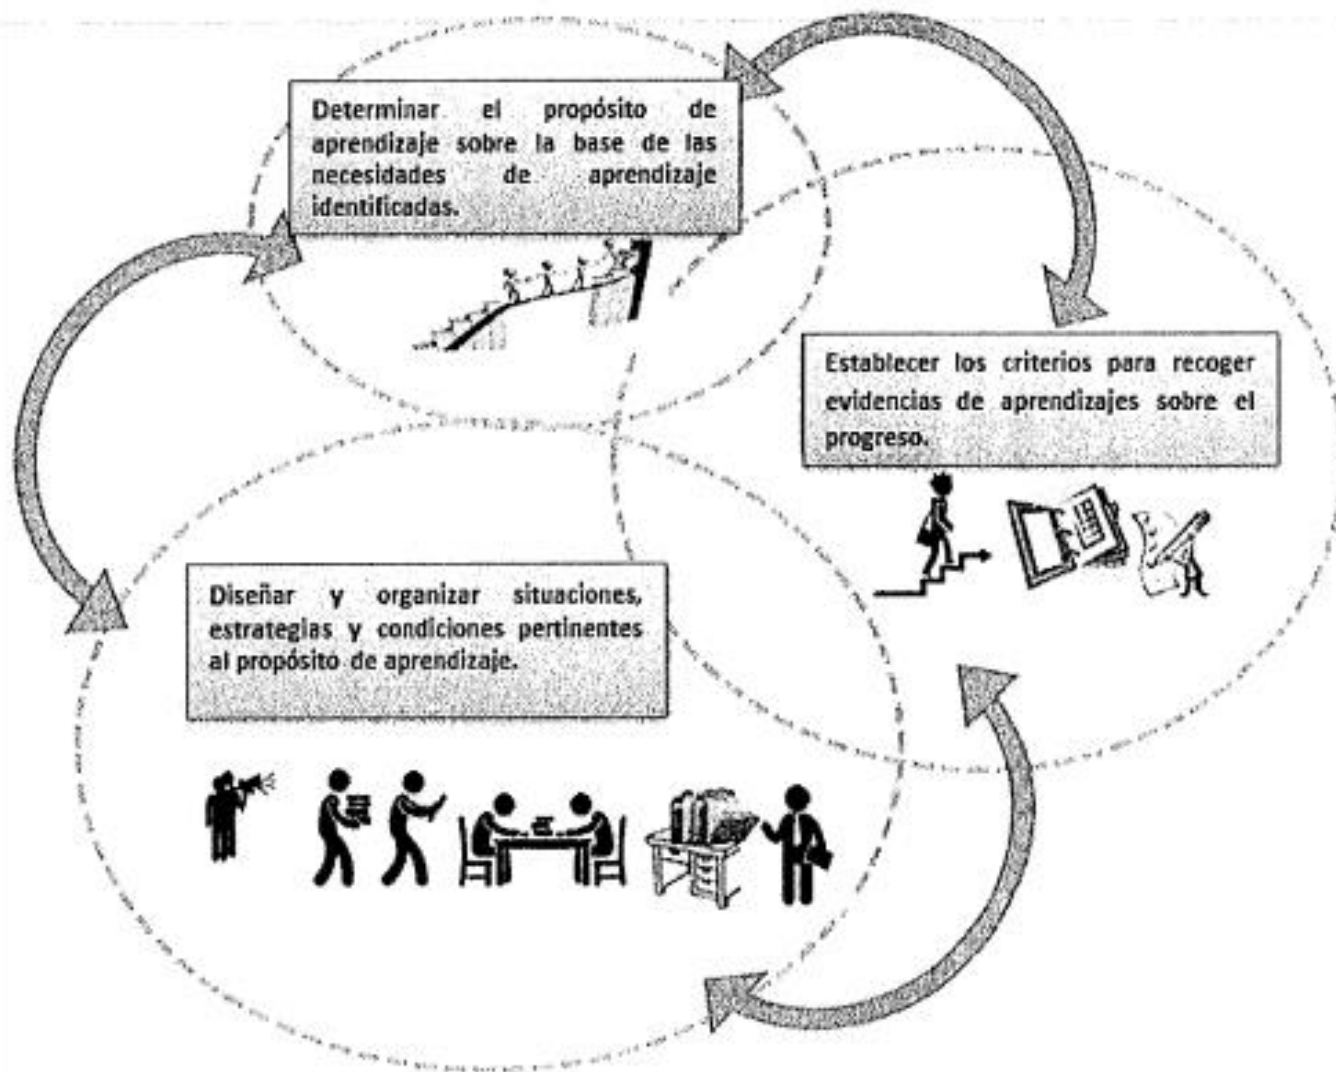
Determinar el propósito de aprendizaje sobre la base de las necesidades de aprendizaje identificadas.

Establecer los criterios para recoger evidencias de aprendizajes sobre el progreso.

Diseñar y organizar situaciones, estrategias y condiciones pertinentes al propósito de aprendizaje.